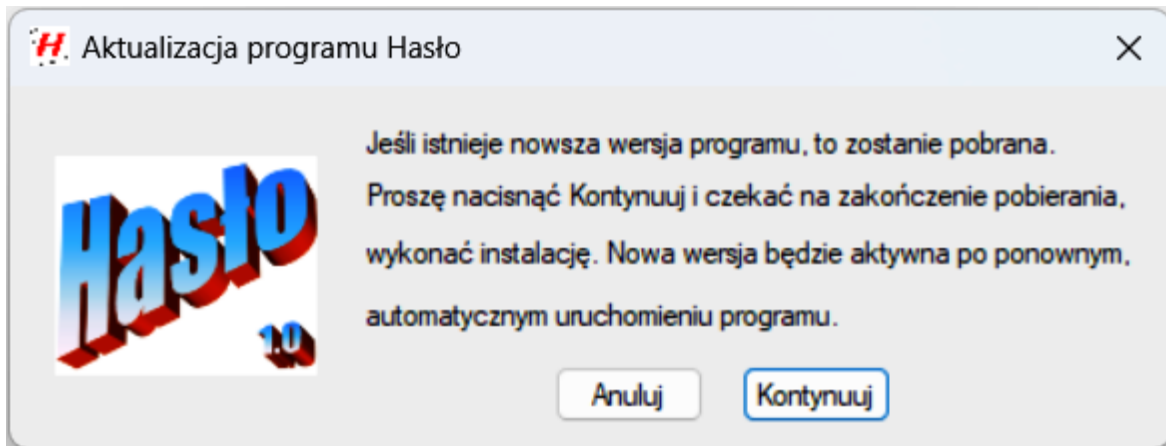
H Aktualizacja programu Hasło

×

Hasło
1.0

Jeśli istnieje nowsza wersja programu, to zostanie pobrana. Proszę nacisnąć Kontynuuj i czekać na zakończenie pobierania, wykonać instalację. Nowa wersja będzie aktywna po ponownym, automatycznym uruchomieniu programu.

Anuluj

Kontynuuj